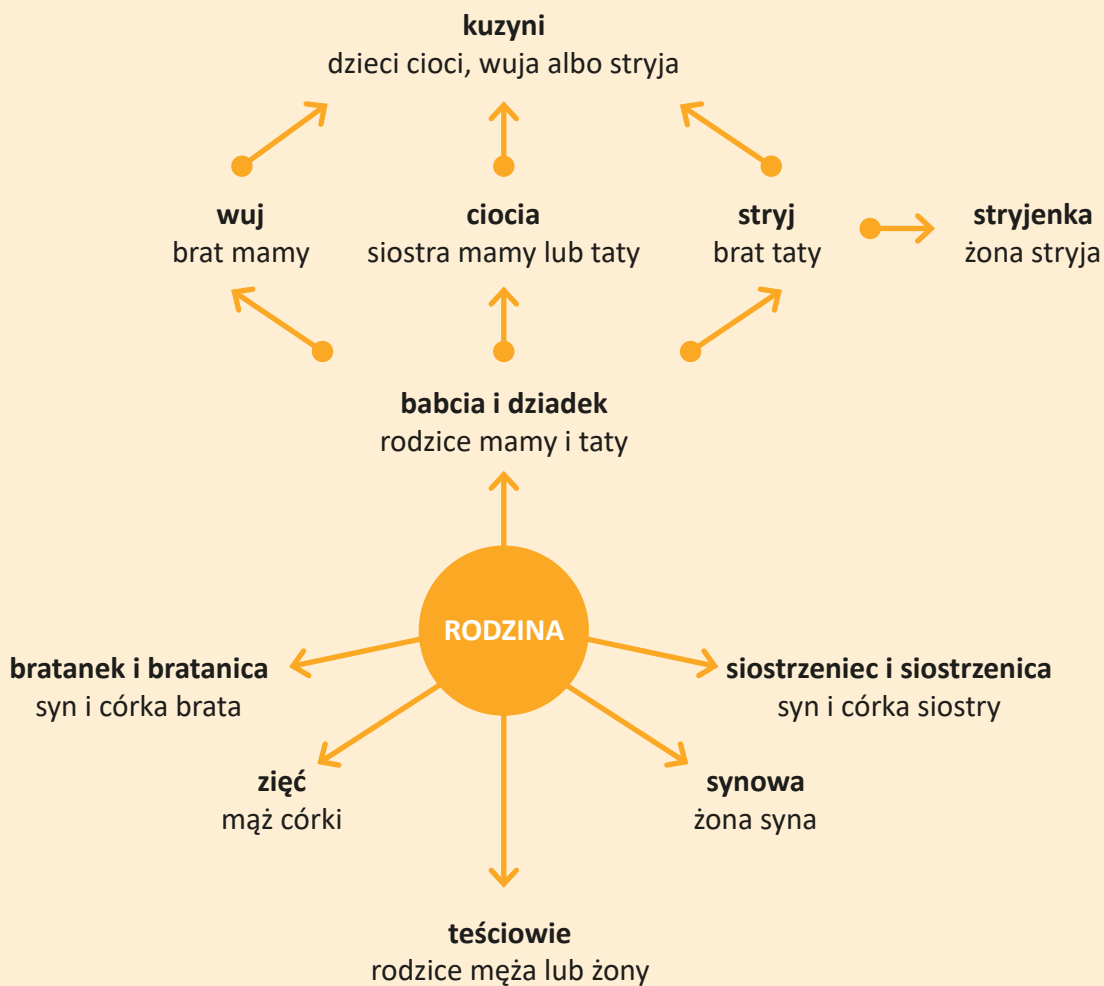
**kuzyni**
dzieci cioci, wuja albo stryja

**wuj**
brat mamy

**ciocia**
siostra mamy lub taty

**stryj**
brat taty

**stryjenka**
żona stryja

**babcia i dziadek**
rodzice mamy i taty

RODZINA

**bratanek i bratanica**
syn i córka brata

**siostrzeniec i siostrzenica**
syn i córka siostry

**zięć**
mąż córki

**synowa**
żona syna

**teściowie**
rodzice męża lub żony